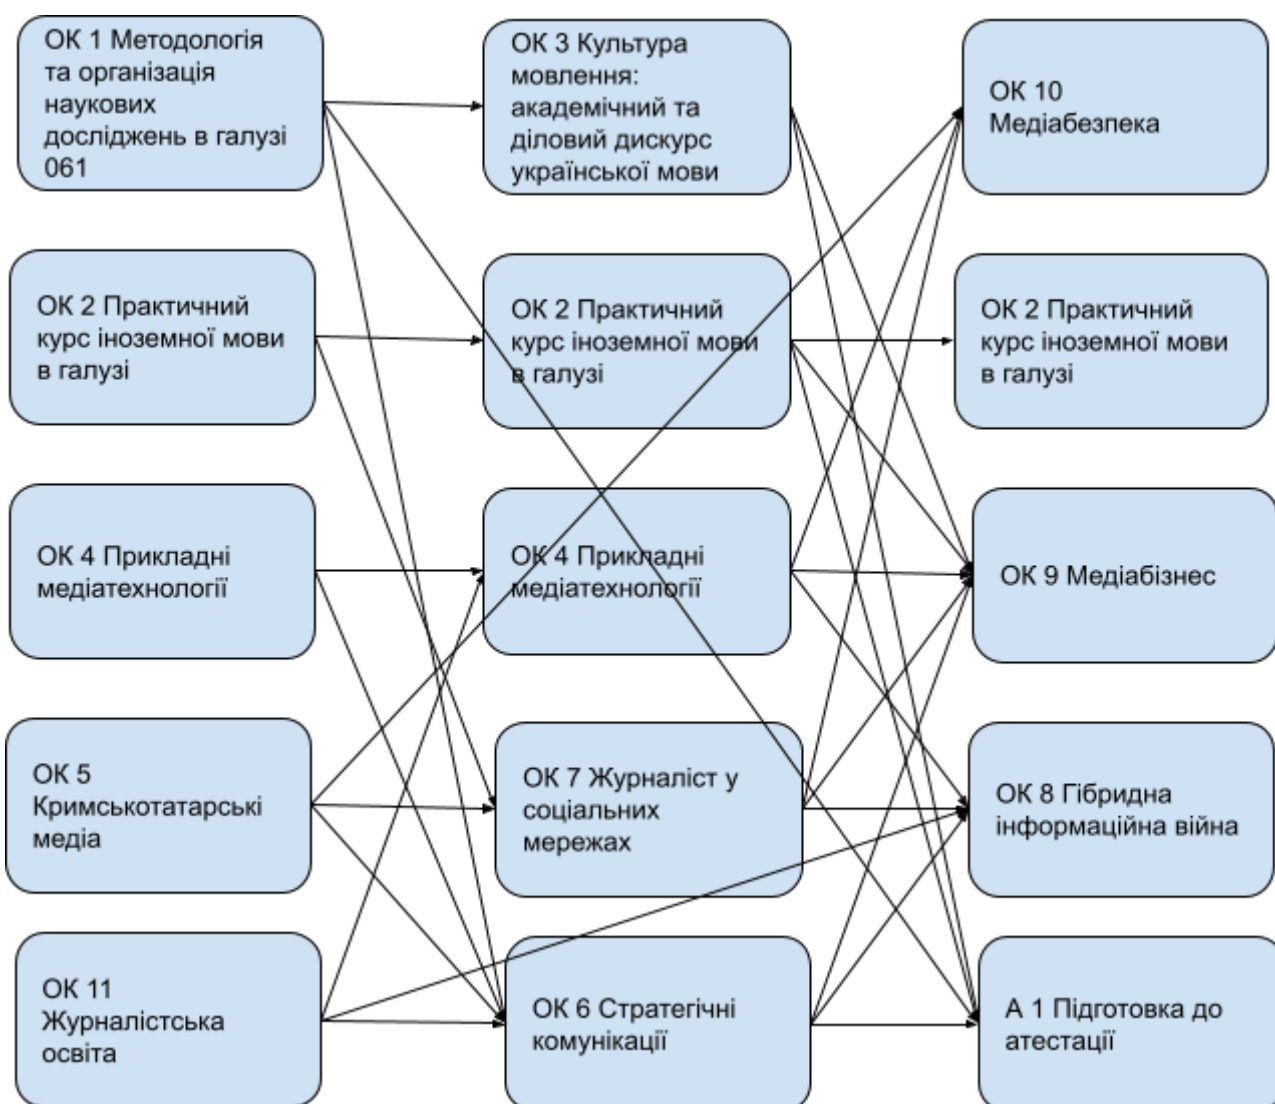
ОК 1 Методологія та організація наукових досліджень в галузі 061

ОК 2 Практичний курс іноземної мови в галузі

ОК 4 Прикладні медіатехнології

ОК 5 Кримськотатарські медіа

ОК 11 Журналістська освіта

ОК 3 Культура мовлення: академічний та діловий дискурс української мови

ОК 2 Практичний курс іноземної мови в галузі

ОК 4 Прикладні медіатехнології

ОК 7 Журналіст у соціальних мережах

ОК 6 Стратегічні комунікації

ОК 10 Медіабезпека

ОК 2 Практичний курс іноземної мови в галузі

ОК 9 Медіабізнес

ОК 8 Гібридна інформаційна війна

А 1 Підготовка до атестації